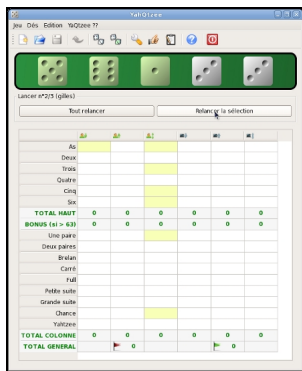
YahQtzee

Jeu Dés Edition YaQtzee ??

Lancer n°2/3 (gilles)

Tout relancer

Relancer la sélection

| | | | | | | |
|---|---|---|---|---|---|---|
| As | | | | | | |
| Deux | | | | | | |
| Trois | | | | | | |
| Quatre | | | | | | |
| Cinq | | | | | | |
| Six | | | | | | |
| TOTAL HAUT | 0 | 0 | 0 | 0 | 0 | 0 |
| BONUS (si > 63) | 0 | 0 | 0 | 0 | 0 | 0 |
| Une paire | | | | | | |
| Deux paires | | | | | | |
| Brelan | | | | | | |
| Carré | | | | | | |
| Full | | | | | | |
| Petite suite | | | | | | |
| Grande suite | | | | | | |
| Chance | | | | | | |
| Yahtzee | | | | | | |
| TOTAL COLONNE | 0 | 0 | 0 | 0 | 0 | 0 |
| TOTAL GENERAL | | 0 | | | 0 | |